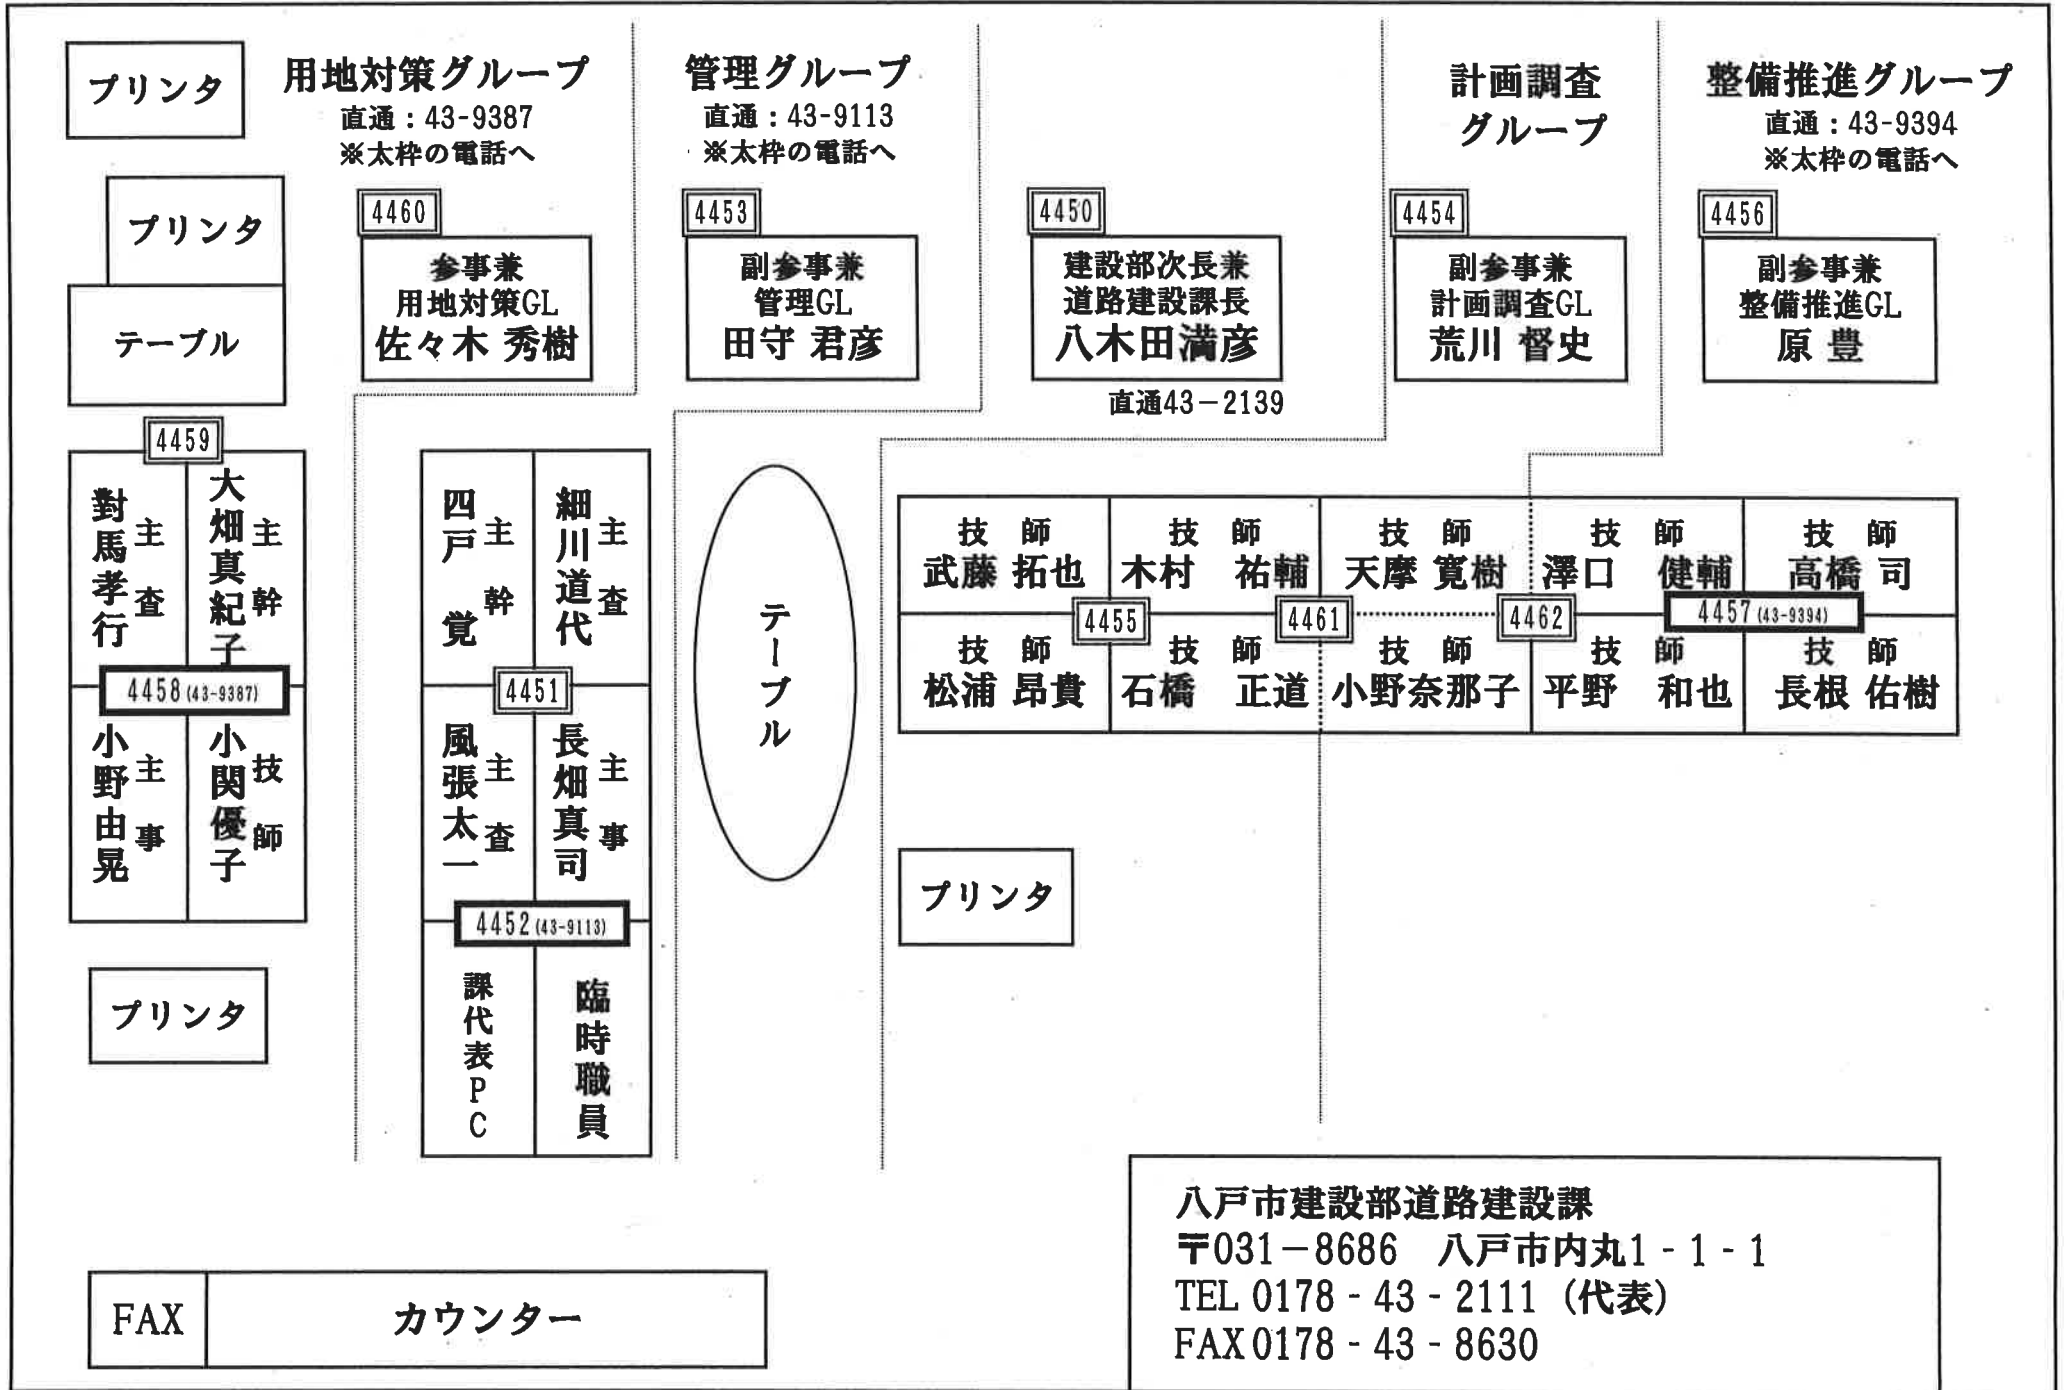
プリンタ

用地対策グループ
直通：43-9387
※太枠の電話へ

管理グループ
直通：43-9113
※太枠の電話へ

計画調査グループ

整備推進グループ
直通：43-9394
※太枠の電話へ

プリンタ

テーブル

4460
参事兼
用地対策GL
佐々木 秀樹

4453
副参事兼
管理GL
田守 君彦

4450
建設部次長兼
道路建設課長
八木田満彦
直通43－2139

4454
副参事兼
計画調査GL
荒川 督史

4456
副参事兼
整備推進GL
原 豊

4459

主査 對馬孝行
主幹 大畑真紀子
4458 (43-9387)
主事 小野由晃
技師 小関優子

主幹 四戸覚
主査 細川道代
4451
主査 風張太一
主事 長畑真司
4452 (43-9113)
課代表PC
臨時職員

テーブル

| 技師 武藤 拓也 | 技師 木村 祐輔 | 技師 天摩 寛樹 | 技師 澤口 健輔 | 技師 高橋 司 |
|---|---|---|---|---|
| 技師 松浦 昂貴 | 技師 石橋 正道 | 技師 小野奈那子 | 技師 平野 和也 | 技師 長根 佑樹 |

4455
4461
4462
4457 (43-9394)

プリンタ

プリンタ

FAX
カウンター

八戸市建設部道路建設課
〒031－8686　八戸市内丸1－1－1
TEL 0178－43－2111（代表）
FAX 0178－43－8630